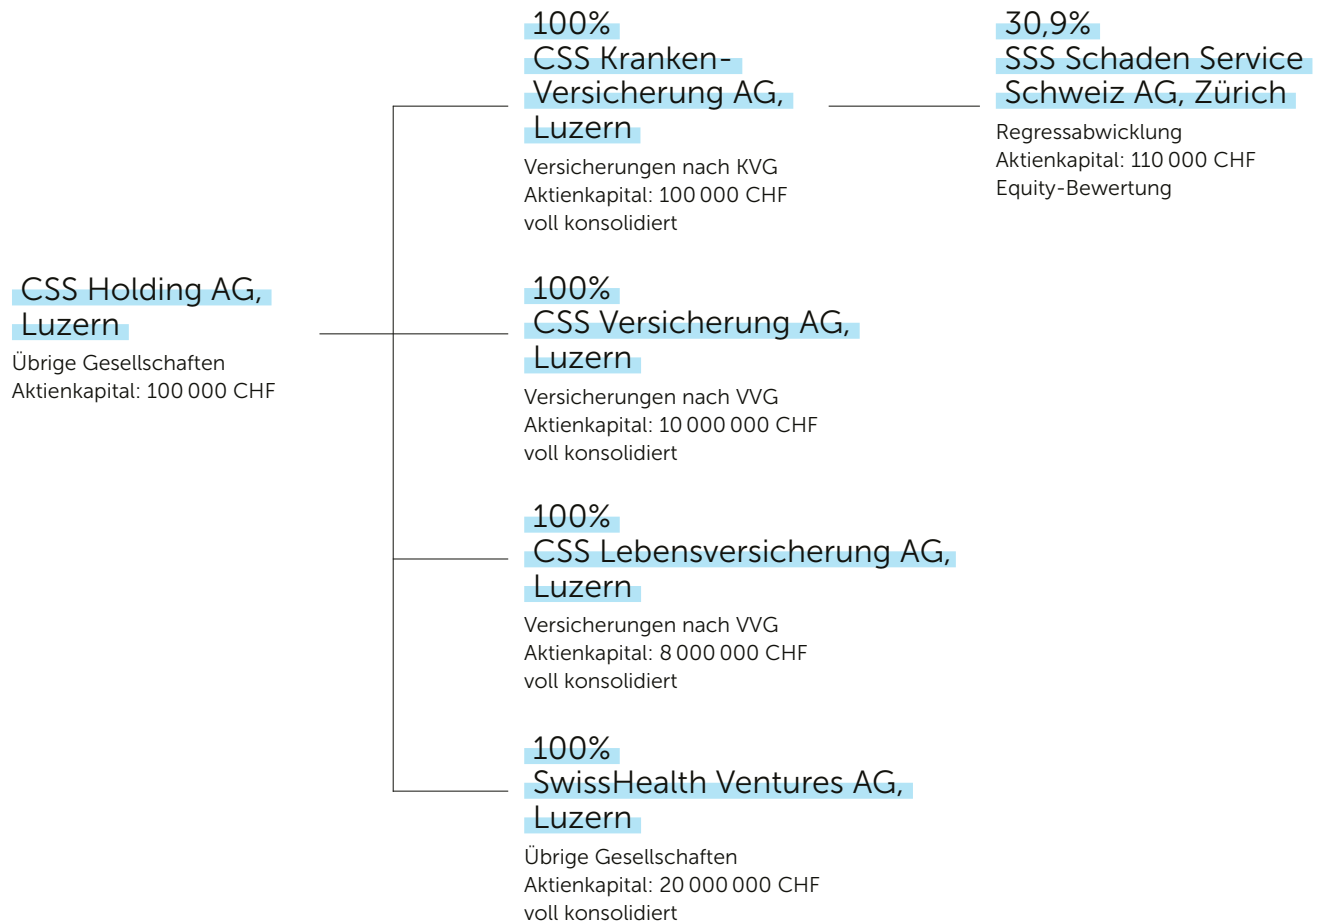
CSS Holding AG, Luzern
Übrige Gesellschaften
Aktienkapital: 100 000 CHF

100%
CSS Kranken-Versicherung AG, Luzern
Versicherungen nach KVG
Aktienkapital: 100 000 CHF
voll konsolidiert

30,9%
SSS Schaden Service Schweiz AG, Zürich
Regressabwicklung
Aktienkapital: 110 000 CHF
Equity-Bewertung

100%
CSS Versicherung AG, Luzern
Versicherungen nach VVG
Aktienkapital: 10 000 000 CHF
voll konsolidiert

100%
CSS Lebensversicherung AG, Luzern
Versicherungen nach VVG
Aktienkapital: 8 000 000 CHF
voll konsolidiert

100%
SwissHealth Ventures AG, Luzern
Übrige Gesellschaften
Aktienkapital: 20 000 000 CHF
voll konsolidiert